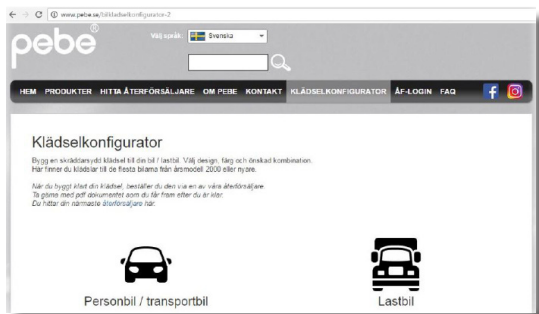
www.pebe.se/bilklaedselkonfigurator-2

pebe®

Välj språk: Svenska

HEM PRODUKTER HITTA ÅTERFÖRSÄLJARE OM PEBE KONTAKT KLÄDSELKONFIGURATOR ÅF-LOGIN FAQ

Klädselkonfigurator

Bygg en skräddarsydd klädsel till din bil / lastbil. Välj design, färg och önskad kombination. Här finner du klädslar till de flesta bilarna från årsmodell 2000 eller nyare.

När du byggt klart din klädsel, beställer du den via en av våra återförsäljare. Ta gärna med pdf dokumentet som du får fram efter du är klar. Du hittar din närmaste återförsäljare här.

Personbil / transportbil

Lastbil